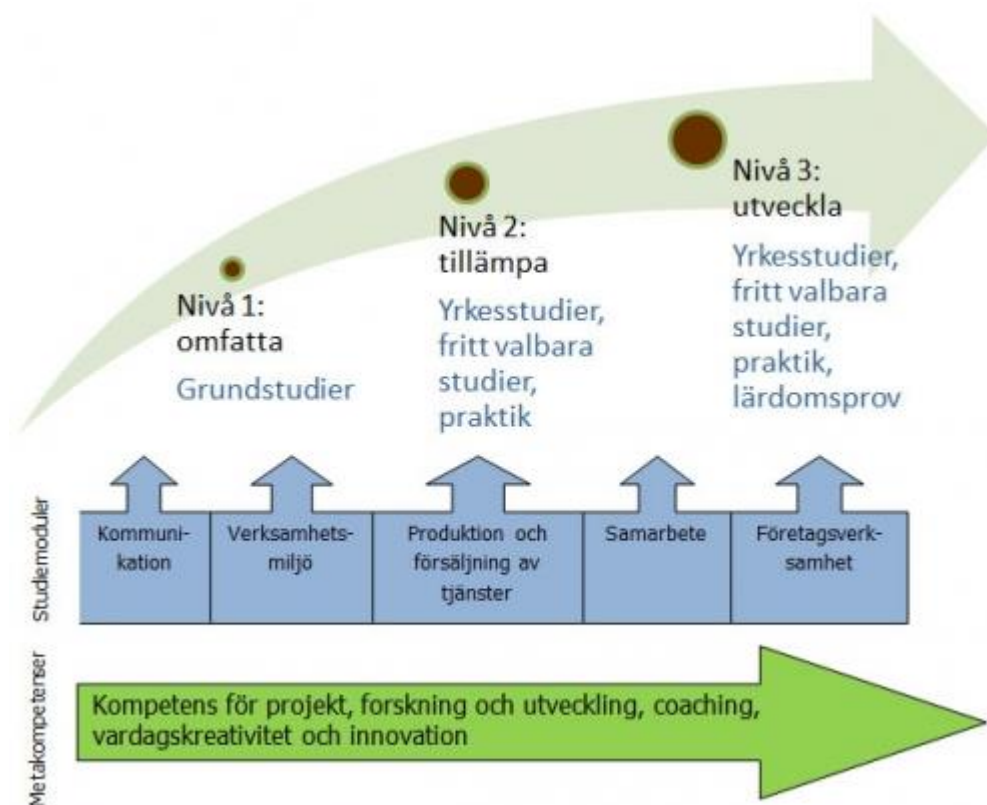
Nivå 1: omfatta
Grundstudier

Nivå 2: tillämpa
Yrkesstudier, fritt valbara studier, praktik

Nivå 3: utveckla
Yrkesstudier, fritt valbara studier, praktik, lärdomsprov

Studiemoduler

| Kommunikation | Verksamhetsmiljö | Produktion och försäljning av tjänster | Samarbete | Företagsverksamhet |
|---|---|---|---|---|

Metakompetenser

Kompetens för projekt, forskning och utveckling, coaching, vardagskreativitet och innovation